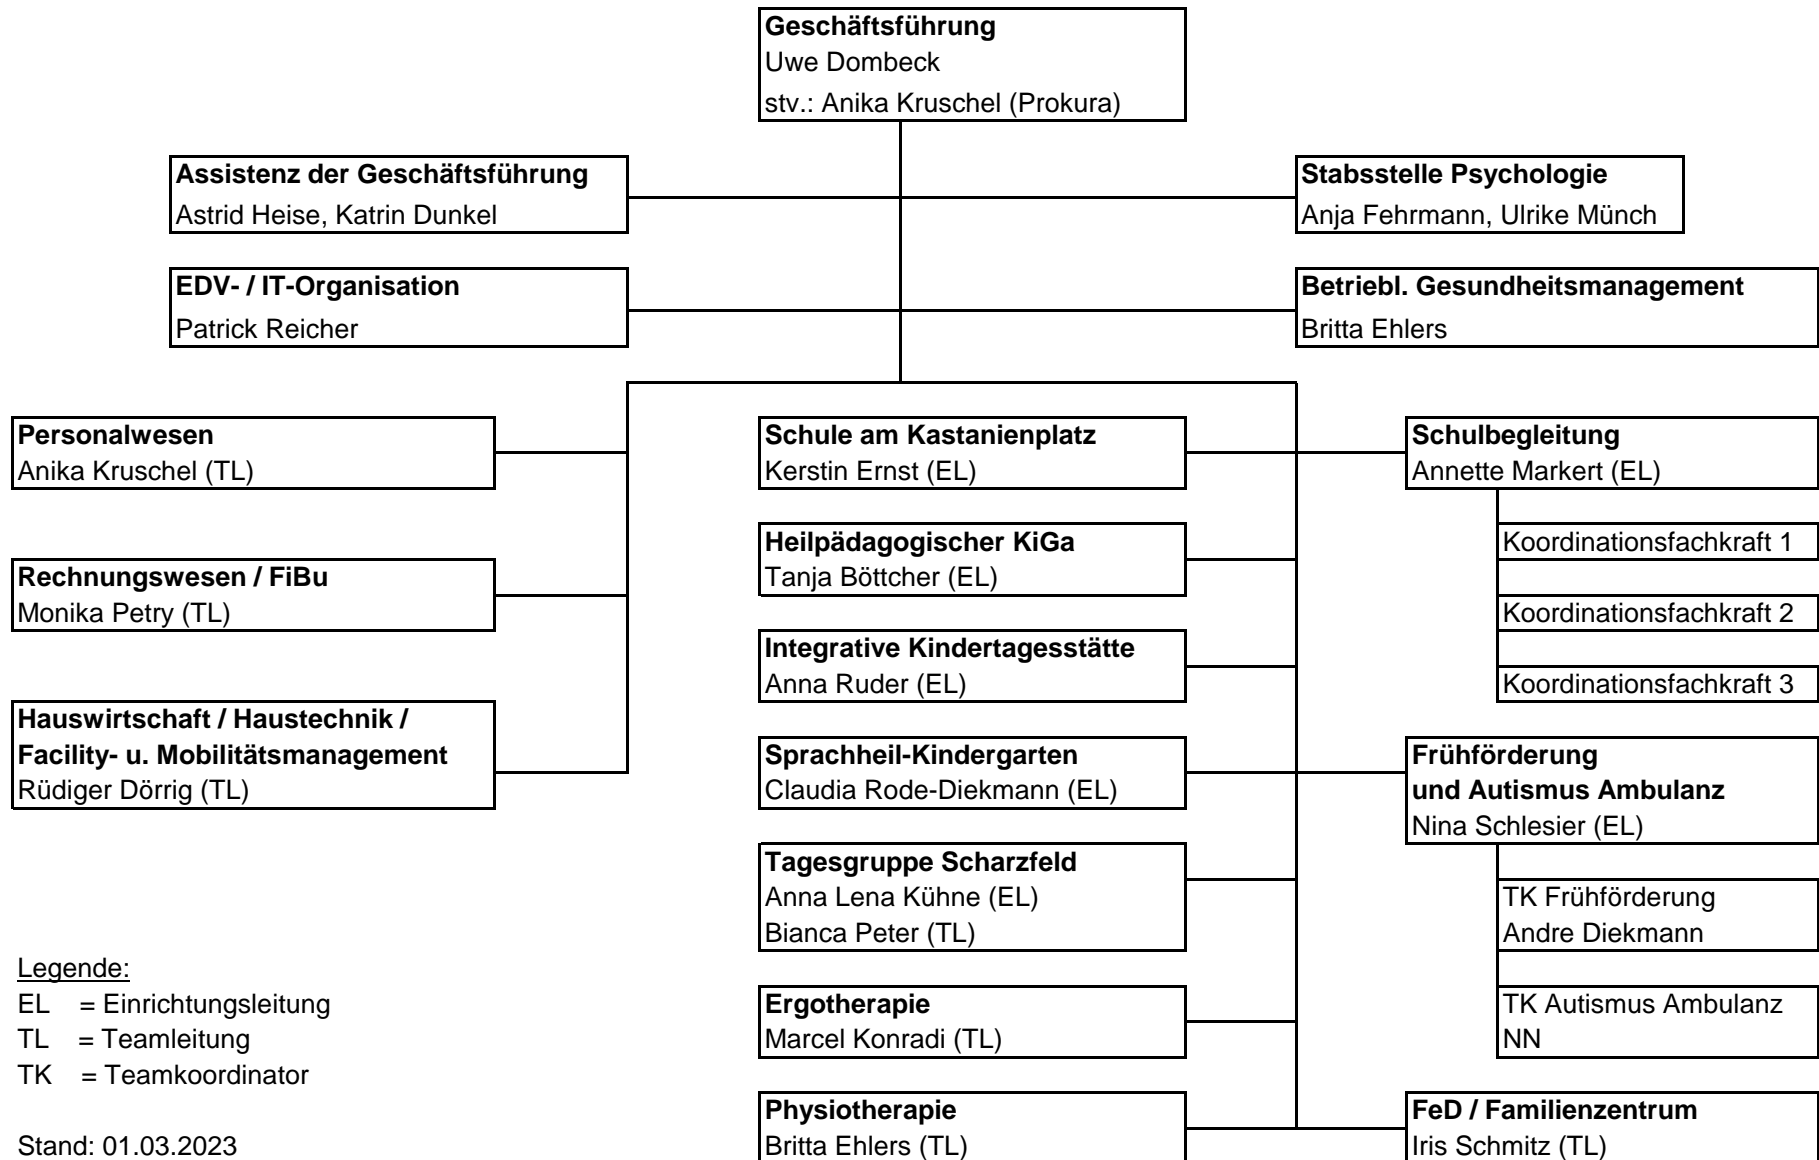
**Geschäftsführung**
Uwe Dombeck
stv.: Anika Kruschel (Prokura)

**Assistenz der Geschäftsführung**
Astrid Heise, Katrin Dunkel

**Stabsstelle Psychologie**
Anja Fehrmann, Ulrike Münch

**EDV- / IT-Organisation**
Patrick Reicher

**Betriebl. Gesundheitsmanagement**
Britta Ehlers

**Personalwesen**
Anika Kruschel (TL)

**Rechnungswesen / FiBu**
Monika Petry (TL)

**Hauswirtschaft / Haustechnik / Facility- u. Mobilitätsmanagement**
Rüdiger Dörrig (TL)

**Schule am Kastanienplatz**
Kerstin Ernst (EL)

**Heilpädagogischer KiGa**
Tanja Böttcher (EL)

**Integrative Kindertagesstätte**
Anna Ruder (EL)

**Sprachheil-Kindergarten**
Claudia Rode-Diekmann (EL)

**Tagesgruppe Scharzfeld**
Anna Lena Kühne (EL)
Bianca Peter (TL)

**Ergotherapie**
Marcel Konradi (TL)

**Physiotherapie**
Britta Ehlers (TL)

**Schulbegleitung**
Annette Markert (EL)

Koordinationsfachkraft 1

Koordinationsfachkraft 2

Koordinationsfachkraft 3

**Frühförderung und Autismus Ambulanz**
Nina Schlesier (EL)

TK Frühförderung
Andre Diekmann

TK Autismus Ambulanz
NN

**FeD / Familienzentrum**
Iris Schmitz (TL)

Legende:
EL = Einrichtungsleitung
TL = Teamleitung
TK = Teamkoordinator

Stand: 01.03.2023